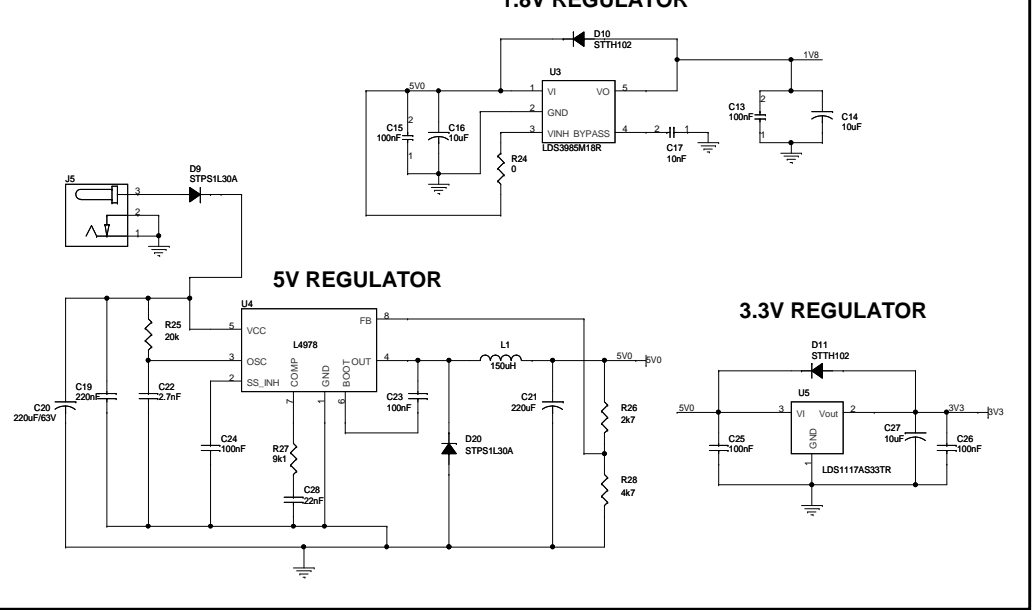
1.8V REGULATOR

D10
STTH102

1V8

5V0

U3

1 VI VO 5
2 GND
3 VINH BYPASS 4

C15
100nF

C16
10uF

R24
0

LDS3985M18R

2 1
C17
10nF

C13
100nF
2
1

C14
10uF

J5
3
2
1

D9
STPS1L30A

5V REGULATOR

U4

5 VCC
3 OSC
2 SS_INH
L4978
FB 8
BOOT OUT 4
COMP GND
7 1 6

R25
20k

C19
220nF

C22
2.7nF

C20
220uF/63V

C24
100nF

R27
9k1

C28
22nF

C23
100nF

L1
150uH

5V0
5V0

C21
220uF

D20
STPS1L30A

R26
2k7

R28
4k7

3.3V REGULATOR

D11
STTH102

U5

5V0
3 VI Vout 2
GND
1

3V3
3V3

C25
100nF

C27
10uF

C26
100nF

LDS1117AS33TR